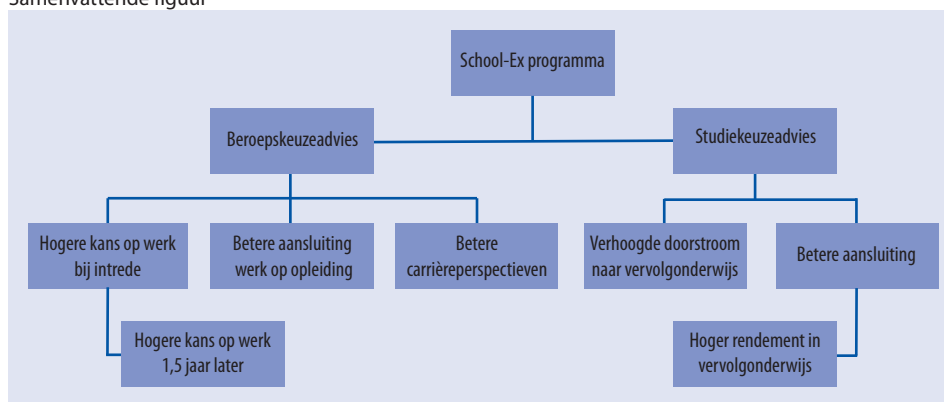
Samenvattende figuur

School-Ex programma

Beroepskeuzeadvies

Studiekeuzeadvies

Hogere kans op werk bij intrede

Betere aansluiting werk op opleiding

Betere carrièreperspectieven

Verhoogde doorstroom naar vervolgonderwijs

Betere aansluiting

Hogere kans op werk 1,5 jaar later

Hoger rendement in vervolgonderwijs